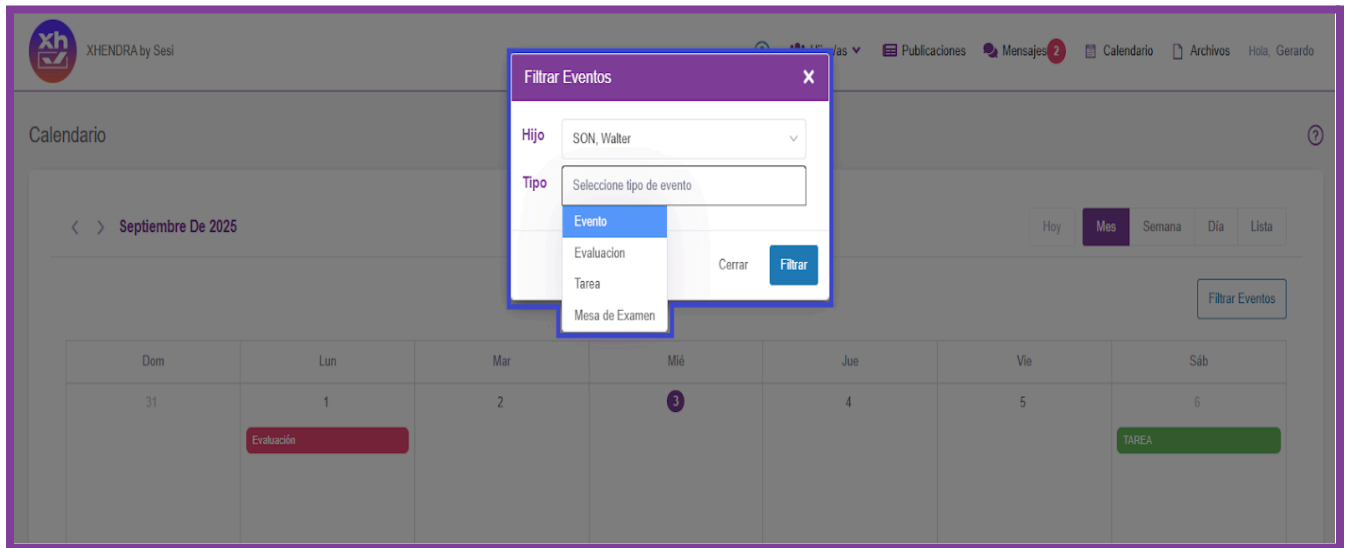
xh XHENDRA by Sesi

Hij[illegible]/as Publicaciones Mensajes 2 Calendario Archivos Hola, Gerardo

Calendario

?

Filtrar Eventos ✕

Hijo SON, Walter

Tipo Seleccione tipo de evento

Evento
Evaluacion
Tarea
Mesa de Examen

Cerrar Filtrar

‹ › Septiembre De 2025

Hoy Mes Semana Día Lista

Filtrar Eventos

| Dom | Lun | Mar | Mié | Jue | Vie | Sáb |
|---|---|---|---|---|---|---|
| 31 | 1 Evaluación | 2 | 3 | 4 | 5 | 6 TAREA |